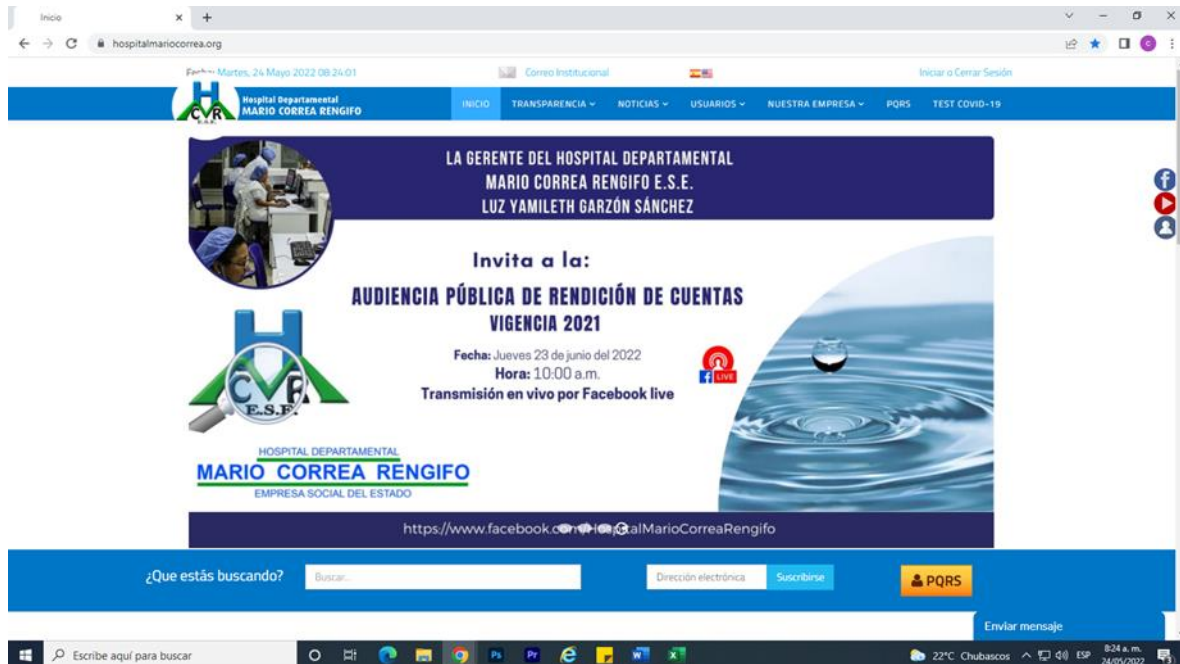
Inicio

hospitalmariocorrea.org

Fecha: Martes, 24 Mayo 2022 08:24:01

Correo Institucional

Iniciar o Cerrar Sesión

Hospital Departamental
MARIO CORREA RENGIFO

INICIO TRANSPARENCIA NOTICIAS USUARIOS NUESTRA EMPRESA PQRS TEST COVID-19

LA GERENTE DEL HOSPITAL DEPARTAMENTAL
MARIO CORREA RENGIFO E.S.E.
LUZ YAMILETH GARZÓN SÁNCHEZ

Invita a la:

AUDIENCIA PÚBLICA DE RENDICIÓN DE CUENTAS
VIGENCIA 2021

Fecha: Jueves 23 de junio del 2022
Hora: 10:00 a.m.
Transmisión en vivo por Facebook live

LIVE

CVR
E.S.E.

HOSPITAL DEPARTAMENTAL
MARIO CORREA RENGIFO
EMPRESA SOCIAL DEL ESTADO

https://www.facebook.com/HospitalMarioCorreaRengifo

¿Que estás buscando?

Buscar...

Dirección electrónica

Suscribirse

PQRS

Enviar mensaje

Escribe aquí para buscar

22°C Chubascos ESP 8:24 a. m. 24/05/2022